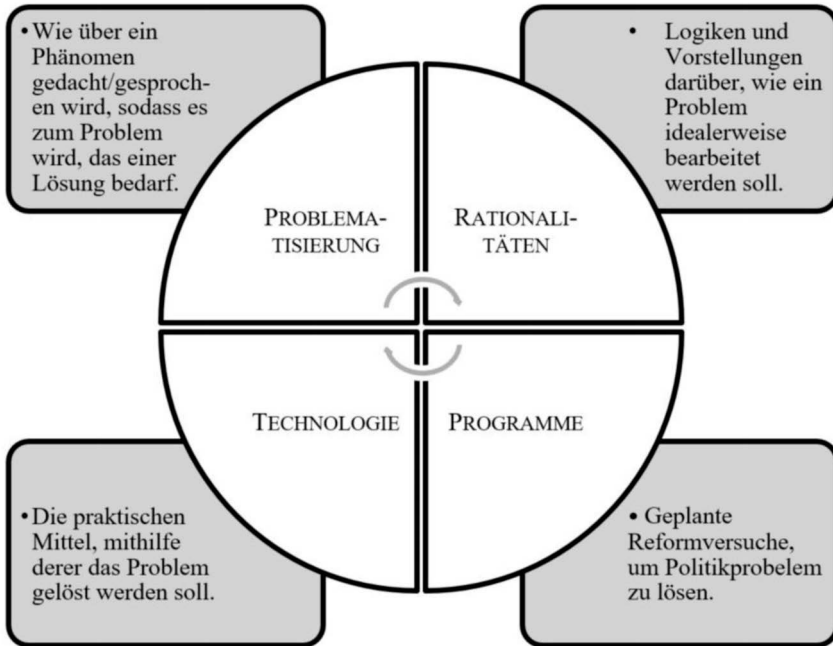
• Wie über ein Phänomen gedacht/gesprochen wird, sodass es zum Problem wird, das einer Lösung bedarf.

• Logiken und Vorstellungen darüber, wie ein Problem idealerweise bearbeitet werden soll.

PROBLEMATISIERUNG

RATIONALITÄTEN

TECHNOLOGIE

PROGRAMME

• Die praktischen Mittel, mithilfe derer das Problem gelöst werden soll.

• Geplante Reformversuche, um Politikprobelem zu lösen.